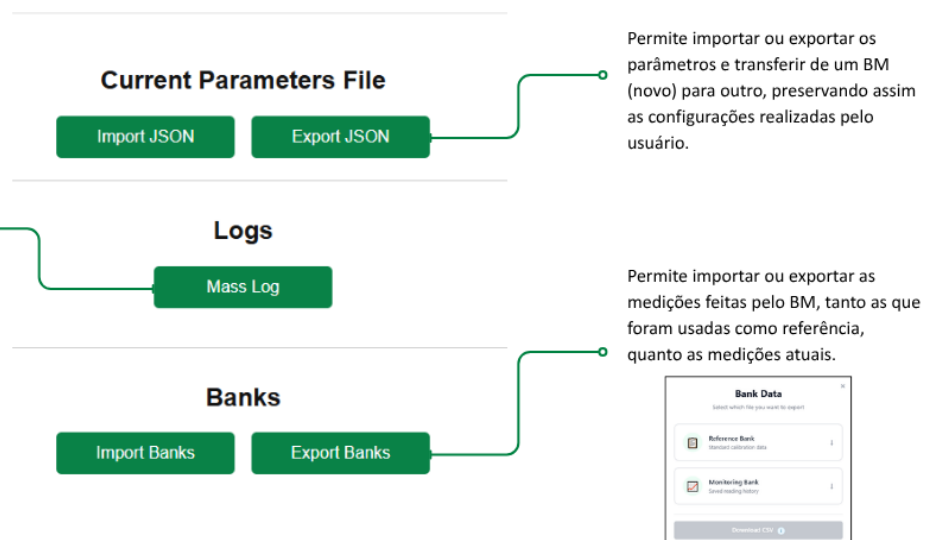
Current Parameters File

Import JSON

Export JSON

Permite importar ou exportar os parâmetros e transferir de um BM (novo) para outro, preservando assim as configurações realizadas pelo usuário.

Logs

Mass Log

Permite importar ou exportar as medições feitas pelo BM, tanto as que foram usadas como referência, quanto as medições atuais.

Bank Data

Select which file you want to export

Reference Bank

Standard calibration data

Monitoring Bank

Saved reading history

Download CSV

Banks

Import Banks

Export Banks